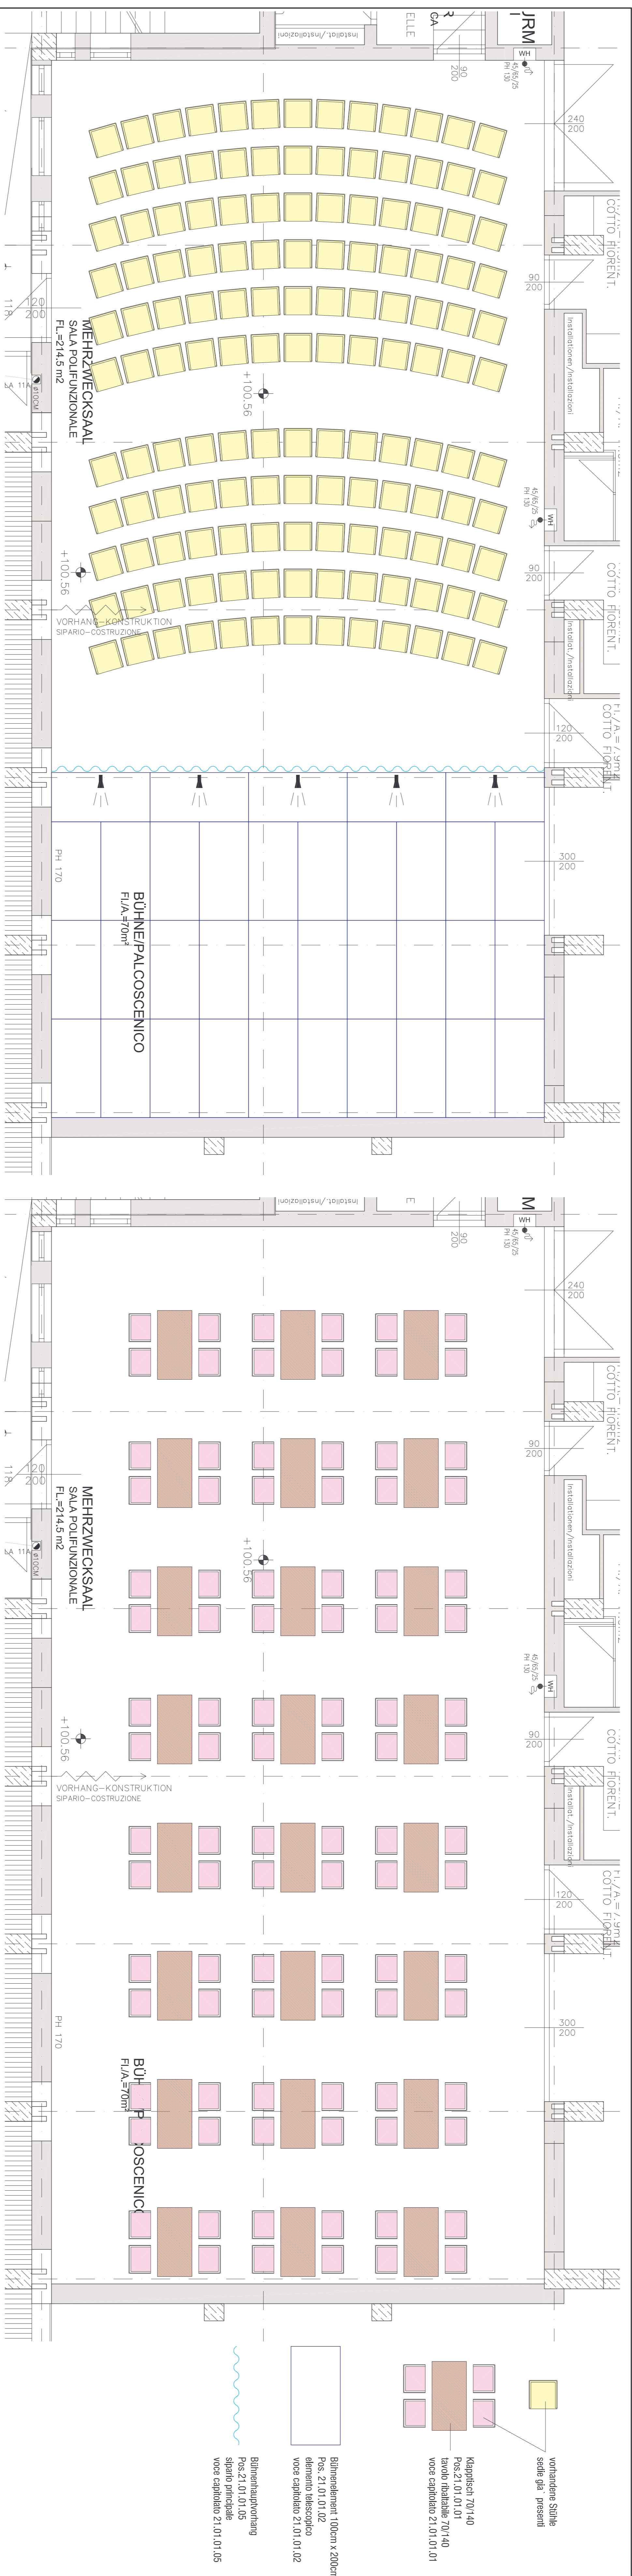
URM
CA
R
ELLE
Installat./Installazioni
WH
45/65/25 PH 130
90
200
240
200
COTTO FIORENT.
90
200
Installationen/Installazioni
45/65/25 PH 130
WH
90
200
COTTO FIORENT.
Installat./Installazioni
120
200
FL/A = 7,9m²
COTTO FIORENT.
300
200
MEHRZWECKSAAL
SALA POLIFUNZIONALE
FL=214,5 m2
120
200
+100,56
+100,56
VORHANG–KONSTRUKTION
SIPARIO–COSTRUZIONE
PH 170
BÜHNE/PALCOSCENICO
FL/A=70m²

Installat./Installazioni
E
M
WH
45/65/25 PH 130
90
200
240
200
COTTO FIORENT.
90
200
Installationen/Installazioni
45/65/25 PH 130
WH
90
200
COTTO FIORENT.
Installat./Installazioni
120
200
FL/A = 7,9m²
COTTO FIORENT.
300
200
MEHRZWECKSAAL
SALA POLIFUNZIONALE
FL=214,5 m2
120
200
+100,56
+100,56
VORHANG–KONSTRUKTION
SIPARIO–COSTRUZIONE
PH 170
BÜHNE/PALCOSCENICO
FL/A=70m²

vorhandene Stühle
sedie già presenti

Klapptisch 70/140
Pos.21.01.01
tavolo ribaltabile 70/140
voce capitolato 21.01.01

Bühnenelement 100cm x 200cm
Pos. 21.01.02
elemento telescopico
voce capitolato 21.01.02

Bühnenhauptvorhang
Pos.21.01.05
sipario principale
voce capitolato 21.01.05